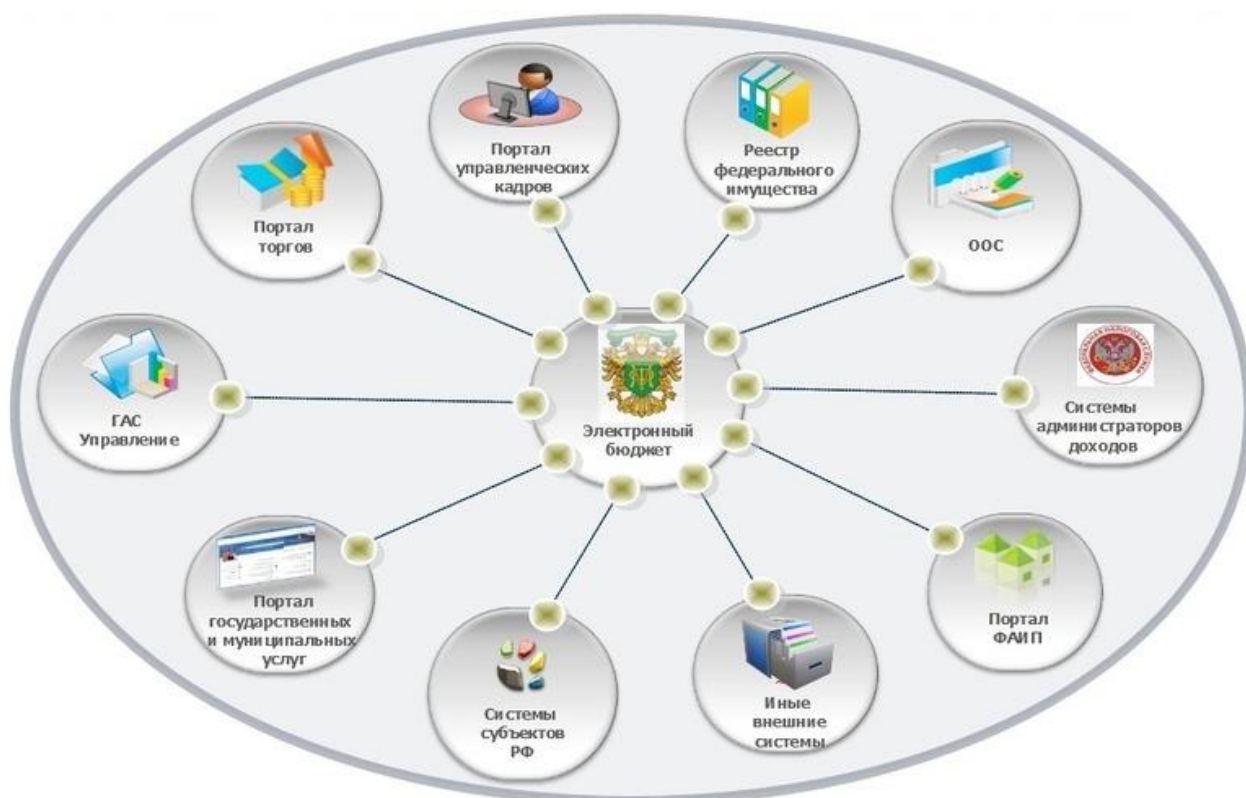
Портал управленческих кадров

Реестр федерального имущества

Портал торгов

ООС

ГАС Управление

Электронный бюджет

Системы администраторов доходов

Портал государственных и муниципальных услуг

Портал ФАИП

Системы субъектов РФ

Иные внешние системы